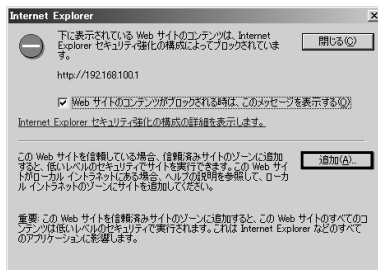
Internet Explorer

下に表示されている Web サイトのコンテンツは、Internet Explorer セキュリティ強化の構成によってブロックされています。

閉じる(C)

http://192.168.100.1

Web サイトのコンテンツがブロックされる時は、このメッセージを表示する(Q)

Internet Explorer セキュリティ強化の構成の詳細を表示します。

この Web サイトを信頼している場合、信頼済みサイトのゾーンに追加すると、低いレベルのセキュリティでサイトを実行できます。この Web サイトがローカル イントラネットにある場合は、ヘルプの説明を参照して、ローカル イントラネットのゾーンにサイトを追加してください。

追加(A)...

重要: この Web サイトを信頼済みサイトのゾーンに追加すると、この Web サイトのすべてのコンテンツは低いレベルのセキュリティで実行されます。これは Internet Explorer などのすべてのアプリケーションに影響します。